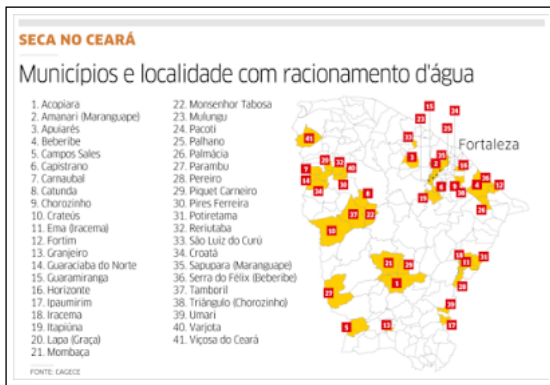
SECA NO CEARÁ

Municípios e localidade com racionamento d'água

1. Acopiara
2. Amanari (Maranguape)
3. Apuiarés
4. Beberibe
5. Campos Sales
6. Capistrano
7. Carnaubal
8. Catunda
9. Chorozinho
10. Crateús
11. Ema (Iracema)
12. Fortim
13. Granjeiro
14. Guaraciaba do Norte
15. Guaramiranga
16. Horizonte
17. Ipaumirim
18. Iracema
19. Itapiúna
20. Lapa (Graça)
21. Mombaça
22. Monsenhor Tabosa
23. Mulungu
24. Pacoti
25. Palhano
26. Palmácia
27. Parambu
28. Pereiro
29. Piquet Carneiro
30. Pires Ferreira
31. Potiretama
32. Reriutaba
33. São Luiz do Curú
34. Croatá
35. Sapupara (Maranguape)
36. Serra do Félix (Beberibe)
37. Tamboril
38. Triângulo (Chorozinho)
39. Umari
40. Varjota
41. Viçosa do Ceará

FONTE: CAGECE

Fortaleza

15 24 41 23 33 3 2 35 26 20 32 7 40 16 14 30 34 6 9 4 36 12 8 19 38 28 37 22 10 21 29 18 11 31 1 27 39 5 13 17 25